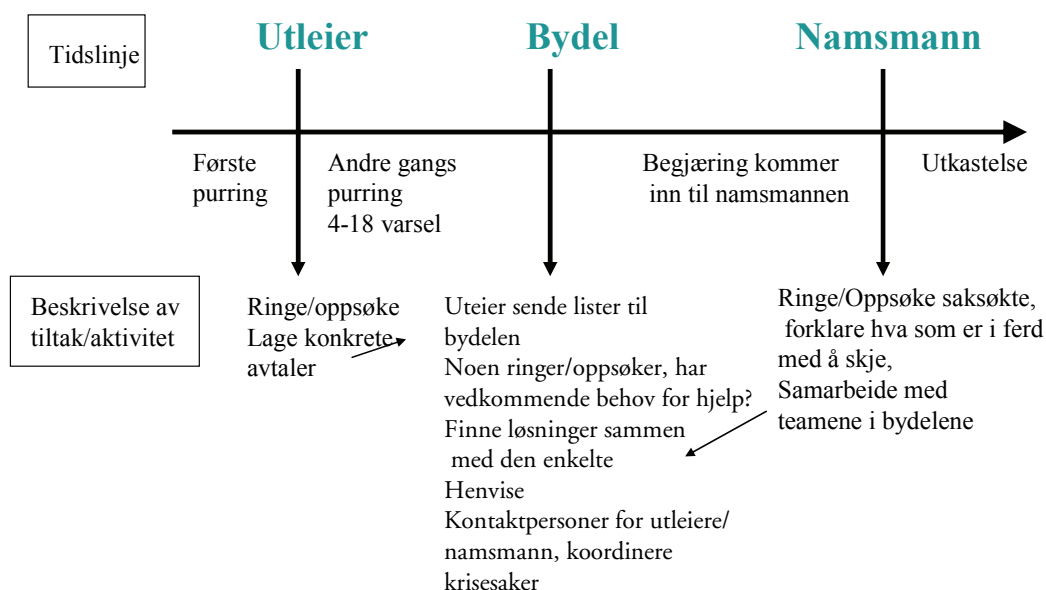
Tidslinje

Utleier

Bydel

Namsmann

Første purring

Andre gangs purring
4-18 varsel

Begjæring kommer inn til namsmannen

Utkastelse

Beskrivelse av tiltak/aktivitet

Ringe/oppsøke
Lage konkrete avtaler

Uteier sende lister til bydelen
Noen ringer/oppsøker, har vedkommende behov for hjelp?
Finne løsninger sammen med den enkelte
Henvise
Kontaktpersoner for utleiere/ namsmann, koordinere krisesaker

Ringe/Oppsøke saksøkte, forklare hva som er i ferd med å skje,
Samarbeide med teamene i bydelene